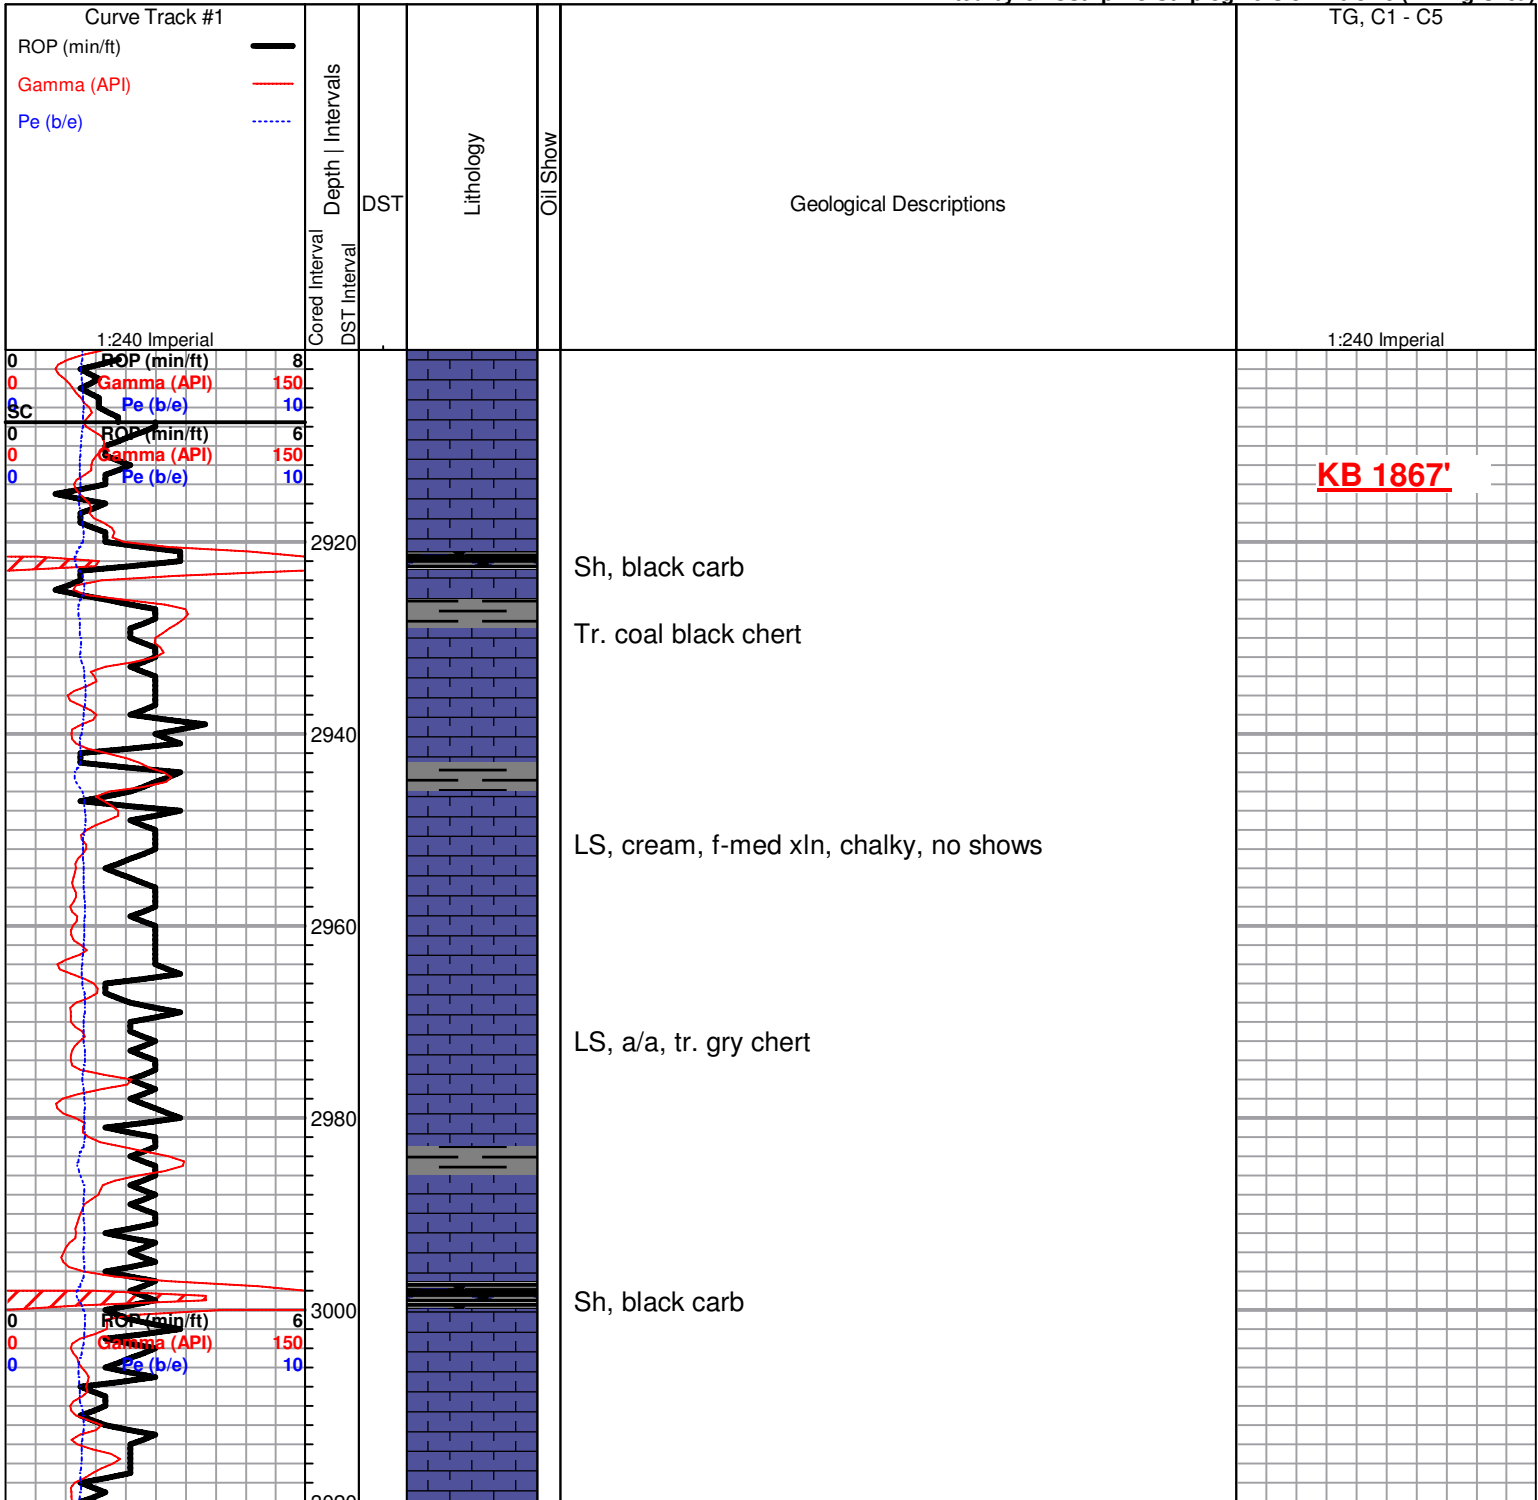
Curve Track #1

ROP (min/ft)

Gamma (API)

Pe (b/e)

1:240 Imperial

Cored Interval

DST Interval

Depth | Intervals

DST

Lithology

Oil Show

Geological Descriptions

TG, C1 - C5

1:240 Imperial

0 ROP (min/ft) 8

0 Gamma (API) 150

0 Pe (b/e) 10

SC

0 ROP (min/ft) 6

0 Gamma (API) 150

0 Pe (b/e) 10

KB 1867'

2920

Sh, black carb

Tr. coal black chert

2940

LS, cream, f-med xln, chalky, no shows

2960

LS, a/a, tr. gry chert

2980

Sh, black carb

3000

0 ROP (min/ft) 6

0 Gamma (API) 150

0 Pe (b/e) 10